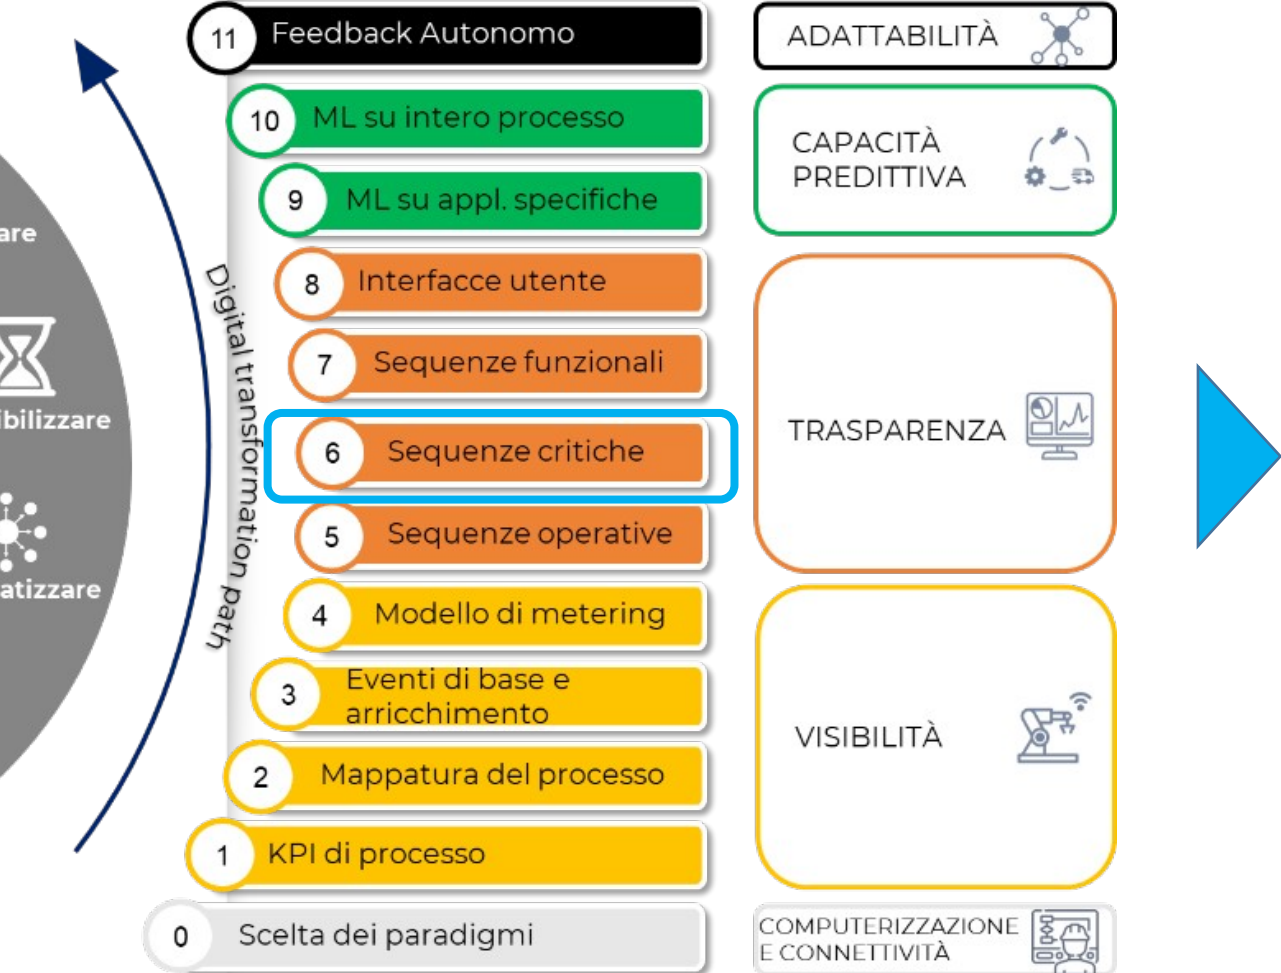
are

ibilizzare

atizzare

Digital transformation path

11 Feedback Autonomo

10 ML su intero processo

9 ML su appl. specifiche

8 Interfacce utente

7 Sequenze funzionali

6 Sequenze critiche

5 Sequenze operative

4 Modello di metering

3 Eventi di base e arricchimento

2 Mappatura del processo

1 KPI di processo

0 Scelta dei paradigmi

ADATTABILITÀ

CAPACITÀ PREDITTIVA

TRASPARENZA

VISIBILITÀ

COMPUTERIZZAZIONE E CONNETTIVITÀ